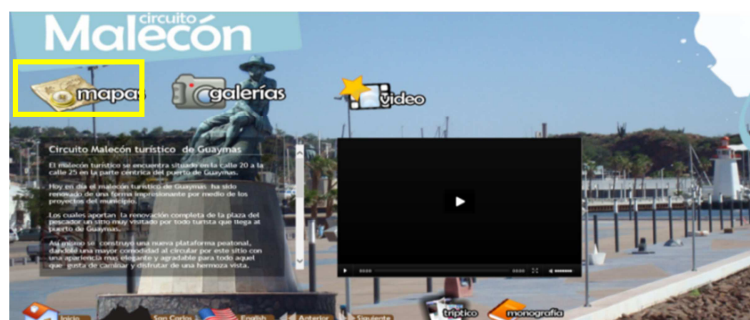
circuito
Malecón

mapas

galerías

video

Circuito Malecón turístico de Guaymas

El malecón turístico se encuentra situado en la calle 20 a la calle 25 en la parte céntrica del puerto de Guaymas.

Hoy en día el malecón turístico de Guaymas ha sido renovado de una forma impresionante por medio de los proyectos del municipio.

Los cuales aportan la renovación completa de la plaza del pescador un sitio muy visitado por todo turista que llega al puerto de Guaymas.

Así mismo se construyó una nueva plataforma peatonal, dándole una mayor comodidad al circular por este sitio con una apariencia más elegante y agradable para todo aquel que guste de caminar y disfrutar de una hermosa vista.

Inicio

San Carlos

English

Anterior

Siguiente

tríptico

monografía